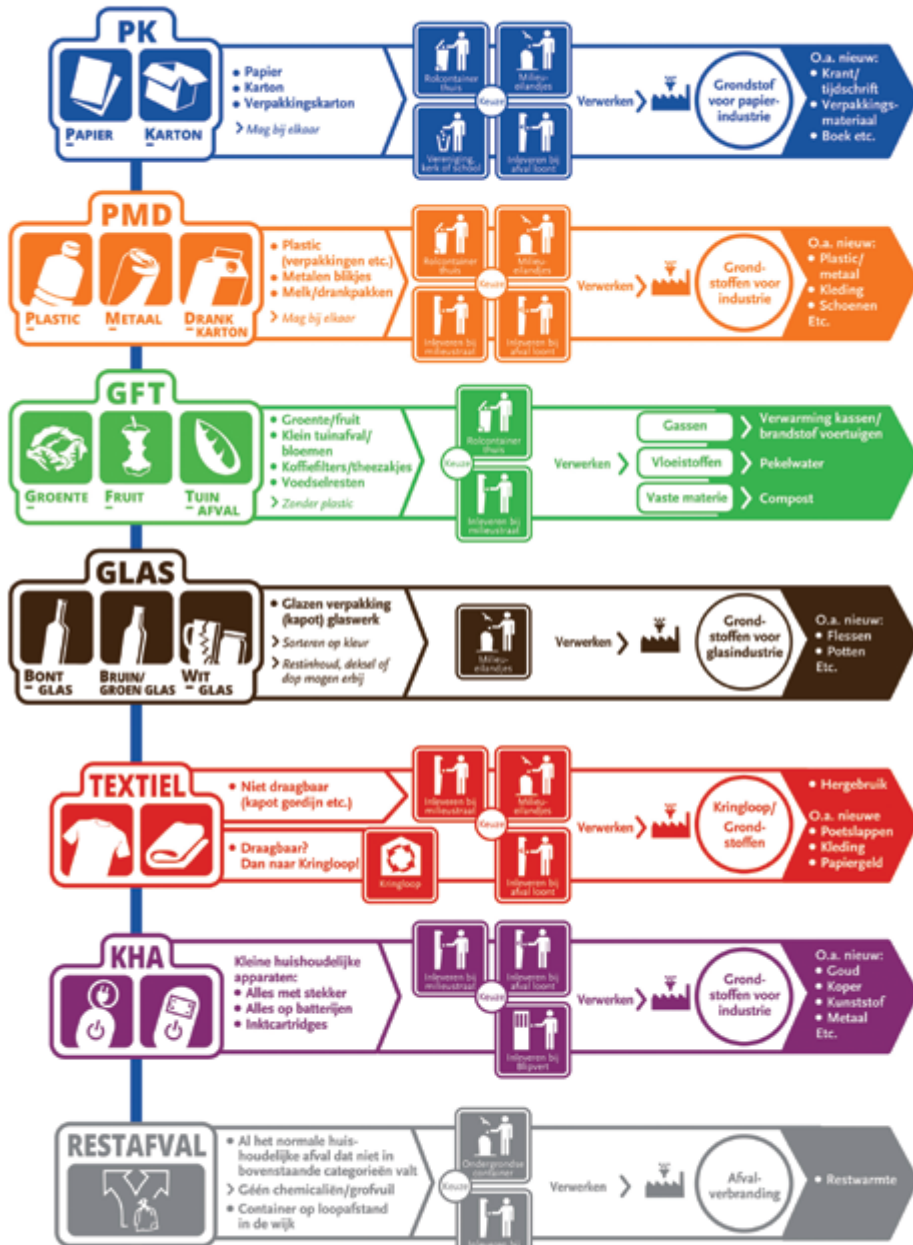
PK

PAPIER KARTON

• Papier
• Karton
• Verpakkingskarton

> Mag bij elkaar

Rolcontainer thuis
Milieu-eilandjes
Keuze
Vereniging, kerk of school
Inleveren bij afval loont

Verwerken >

Grondstof voor papier-industrie

O.a. nieuw:
• Krant/tijdschrift
• Verpakkings-materiaal
• Boek etc.

PMD

PLASTIC METAAL DRANK KARTON

• Plastic (verpakkingen etc.)
• Metalen blikjes
• Melk/drankpakken

> Mag bij elkaar

Rolcontainer thuis
Milieu-eilandjes
Keuze
Inleveren bij milieustraat
Inleveren bij afval loont

Verwerken >

Grond-stoffen voor industrie

O.a. nieuw:
• Plastic/metaal
• Kleding
• Schoenen
Etc.

GFT

GROENTE FRUIT TUIN AFVAL

• Groente/fruit
• Klein tuinafval/bloemen
• Koffiefilters/theezakjes
• Voedselresten

> Zonder plastic

Rolcontainer thuis
Keuze
Inleveren bij milieustraat

Verwerken

Gassen > Verwarming kassen/brandstof voertuigen
Vloeistoffen > Pekelwater
Vaste materie > Compost

GLAS

BONT GLAS BRUIN/GROEN GLAS WIT GLAS

• Glazen verpakking (kapot) glaswerk

> Sorteren op kleur
> Restinhoud, deksel of dop mogen erbij

Milieu-eilandjes

Verwerken >

Grond-stoffen voor glasindustrie

O.a. nieuw:
• Flessen
• Potten
Etc.

TEXTIEL

• Niet draagbaar (kapot gordijn etc.)

• Draagbaar? Dan naar Kringloop!

Kringloop

Inleveren bij milieustraat
Milieu-eilandjes
Keuze
Inleveren bij afval loont

Verwerken >

Kringloop/Grond-stoffen

• Hergebruik
O.a. nieuwe
• Poetslappen
• Kleding
• Papiergeld

KHA

Kleine huishoudelijke apparaten:
• Alles met stekker
• Alles op batterijen
• Inktcartridges

Inleveren bij milieustraat
Inleveren bij afval loont
Keuze
Inleveren bij Blipvert

Verwerken >

Grond-stoffen voor industrie

O.a. nieuw:
• Goud
• Koper
• Kunststof
• Metaal
Etc.

RESTAFVAL

• Al het normale huis-houdelijke afval dat niet in bovenstaande categorieën valt
> Géén chemicaliën/grofvuil
• Container op loopafstand in de wijk

Ondergrondse container
Keuze
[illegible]

Verwerken >

Afval-verbranding

• Restwarmte